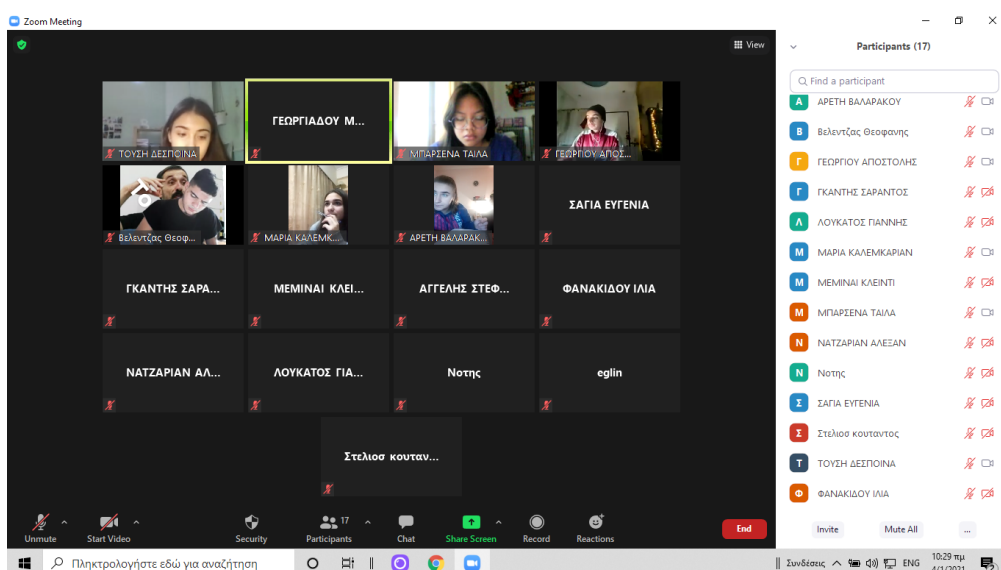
Zoom Meeting

View

ΤΟΥΣΗ ΔΕΣΠΟΙΝΑ
ΓΕΩΡΓΙΑΔΟΥ Μ...
ΜΠΑΡΣΕΝΑ ΤΑΙΛΑ
ΓΕΩΡΓΙΟΥ ΑΠΟΣ...
Βελεντζας Θεοφ...
ΜΑΡΙΑ ΚΑΛΕΜΚ...
ΑΡΕΤΗ ΒΑΛΑΡΑΚ...
ΣΑΓΙΑ ΕΥΓΕΝΙΑ
ΓΚΑΝΤΗΣ ΣΑΡΑ...
ΜΕΜΙΝΑΙ ΚΛΕΙ...
ΑΓΓΕΛΗΣ ΣΤΕΦ...
ΦΑΝΑΚΙΔΟΥ ΙΛΙΑ
ΝΑΤΖΑΡΙΑΝ ΑΛ...
ΛΟΥΚΑΤΟΣ ΓΙΑ...
Νοτης
eglin
Στελιοσ κουταν...

Participants (17)
Find a participant
Α ΑΡΕΤΗ ΒΑΛΑΡΑΚΟΥ
Β Βελεντζας Θεοφανης
Γ ΓΕΩΡΓΙΟΥ ΑΠΟΣΤΟΛΗΣ
Γ ΓΚΑΝΤΗΣ ΣΑΡΑΝΤΟΣ
Λ ΛΟΥΚΑΤΟΣ ΓΙΑΝΝΗΣ
Μ ΜΑΡΙΑ ΚΑΛΕΜΚΑΡΙΑΝ
Μ ΜΕΜΙΝΑΙ ΚΛΕΙΝΤΙ
Μ ΜΠΑΡΣΕΝΑ ΤΑΙΛΑ
Ν ΝΑΤΖΑΡΙΑΝ ΑΛΕΞΑΝ
Ν Νοτης
Σ ΣΑΓΙΑ ΕΥΓΕΝΙΑ
Σ Στελιος κουταντος
Τ ΤΟΥΣΗ ΔΕΣΠΟΙΝΑ
Φ ΦΑΝΑΚΙΔΟΥ ΙΛΙΑ
Invite
Mute All
...

Unmute
Start Video
Security
17
Participants
Chat
Share Screen
Record
Reactions
End

Πληκτρολογήστε εδώ για αναζήτηση
Συνδέσεις
ENG
10:29 πμ
4/1/2021